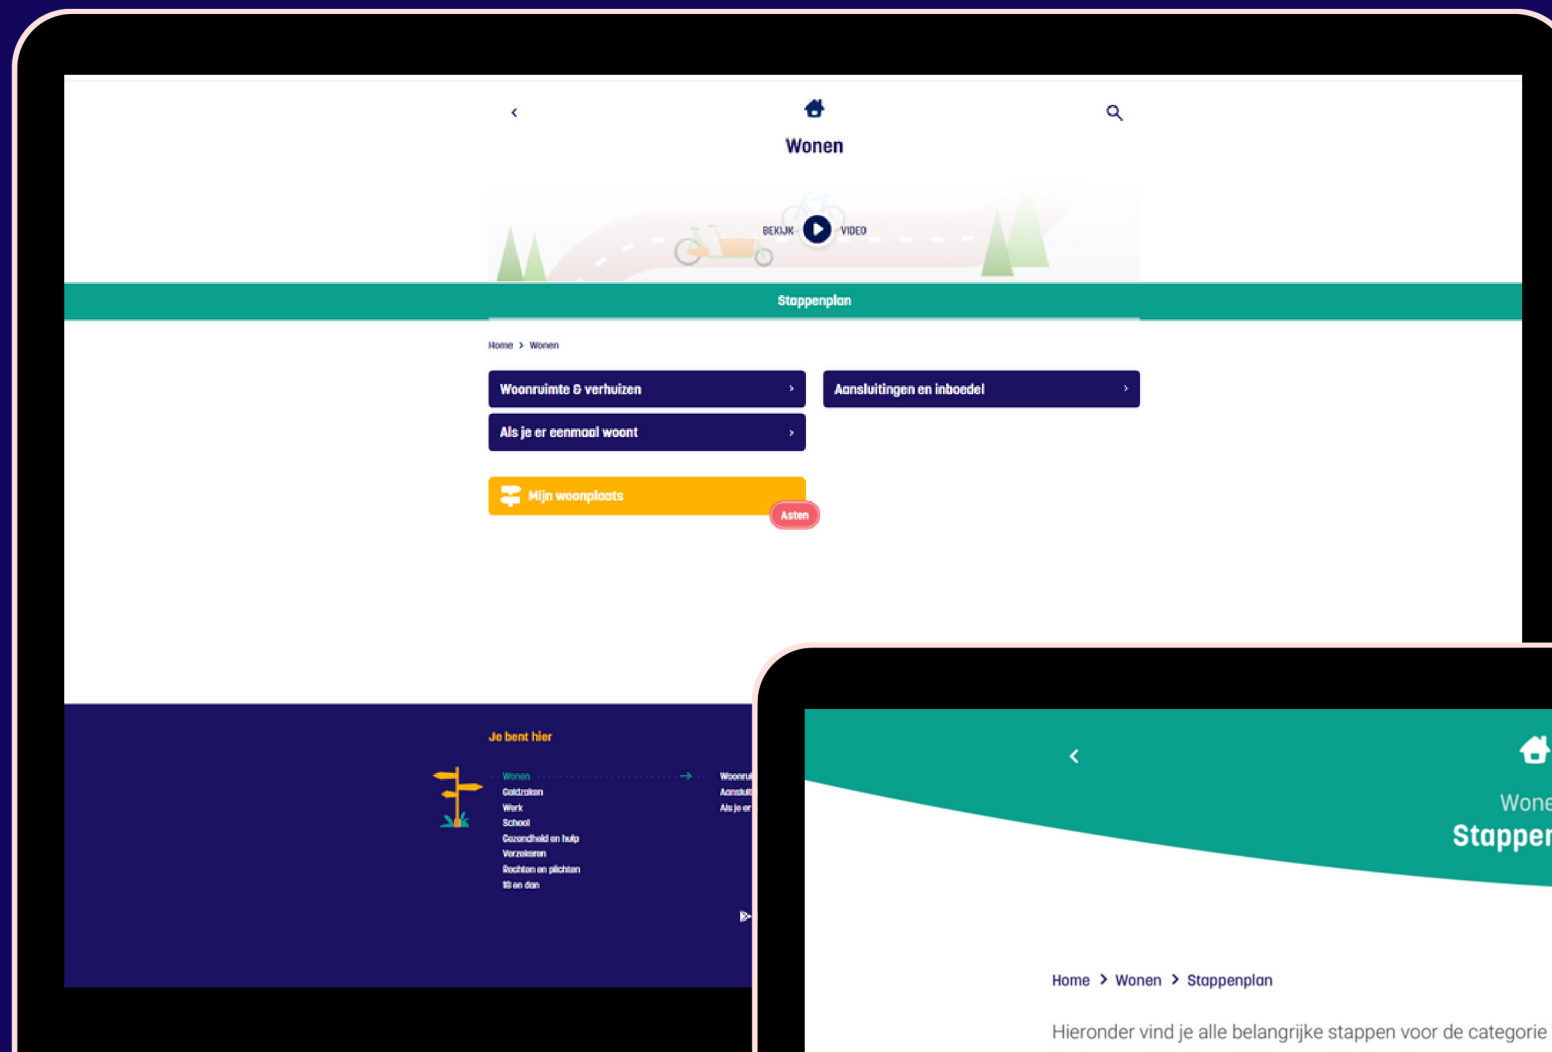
Wonen

BEKIJK VIDEO

Stappenplan

Home > Wonen

Woonruimte & verhuizen ›

Aansluitingen en inboedel ›

Als je er eenmaal woont ›

Mijn woonplaats

Asten

Je bent hier

Wonen
Geldzaken
Werk
School
Gezondheid en hulp
Verzekeren
Rechten en plichten
18 en dan

Woonru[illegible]
Aansluit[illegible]
Als je er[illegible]

Wone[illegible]
Stappen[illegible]

Home > Wonen > Stappenplan

Hieronder vind je alle belangrijke stappen voor de categorie